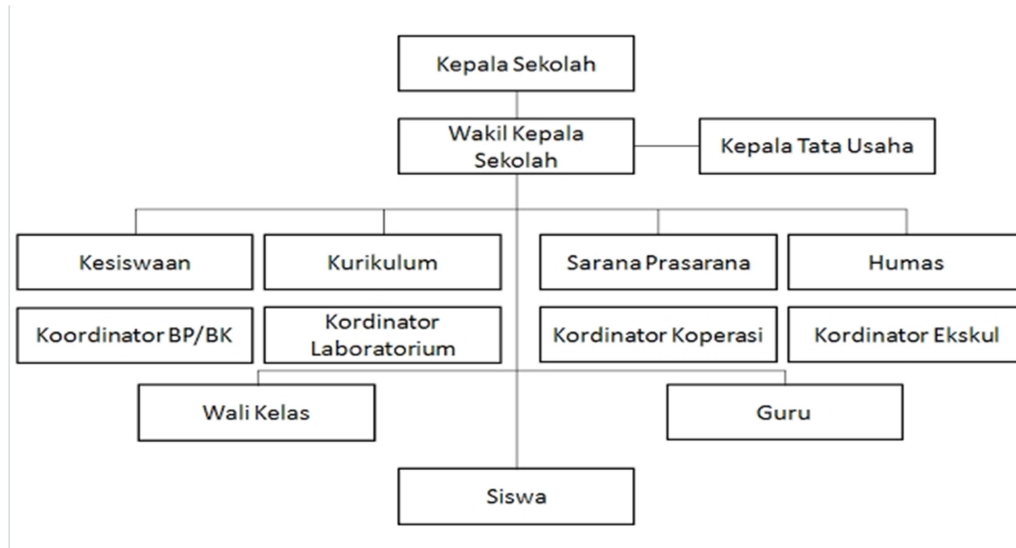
Kepala Sekolah

Wakil Kepala Sekolah

Kepala Tata Usaha

Kesiswaan

Kurikulum

Sarana Prasarana

Humas

Koordinator BP/BK

Kordinator Laboratorium

Kordinator Koperasi

Kordinator Ekskul

Wali Kelas

Guru

Siswa